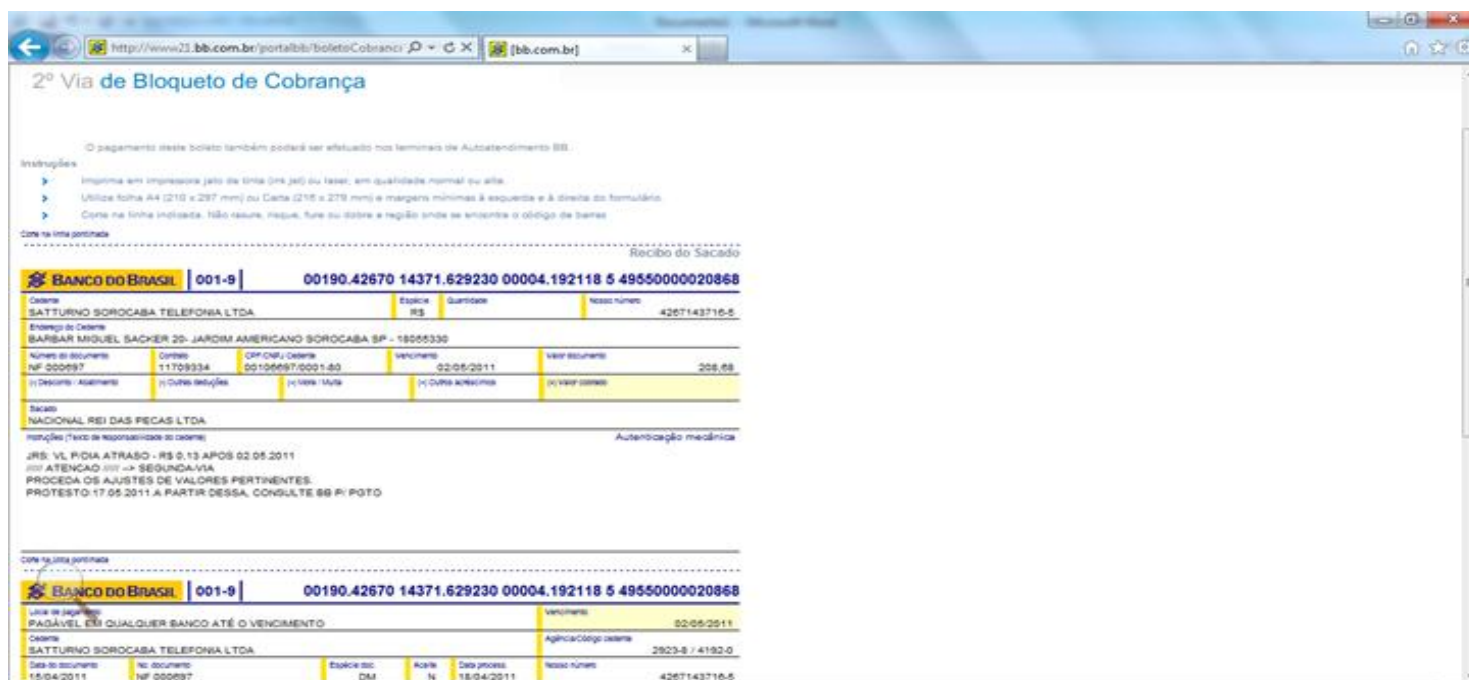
http://www21.bb.com.br/portalbb/boletoCobranc [bb.com.br]

2º Via de Bloqueto de Cobrança

O pagamento deste boleto também poderá ser efetuado nos terminais de Autoatendimento BB.

Instruções

Imprima em impressora jato de tinta (ink jet) ou laser, em qualidade normal ou alta.

Utilize folha A4 (210 x 297 mm) ou Carta (216 x 279 mm) e margens mínimas à esquerda e à direita do formulário.

Corte na linha indicada. Não rasure, risque, fure ou dobre a região onde se encontra o código de barras

Corte na linha pontilhada

Recibo do Sacado

BANCO DO BRASIL | 001-9 | 00190.42670 14371.629230 00004.192118 5 49550000020868

| Cedente | Espécie | Quantidade | Nosso número |
|---|---|---|---|
| SATTURNO SOROCABA TELEFONIA LTDA | R$ | | 4267143716-5 |

Endereço do Cedente
BARBAR MIGUEL SACKER 20- JARDIM AMERICANO SOROCABA SP - 18055330

| Número do documento | Contrato | CPF/CNPJ Cedente | Vencimento | Valor documento |
|---|---|---|---|---|
| NF 000697 | 11709334 | 00106697/0001-80 | 02/05/2011 | 208,68 |
| (-) Desconto / Abatimento | (-) Outras deduções | (+) Mora / Multa | (+) Outros acréscimos | (=) Valor cobrado |

Sacado
NACIONAL REI DAS PECAS LTDA

Instruções (Texto de responsabilidade do cedente)

Autenticação mecânica

JRS: VL P/DIA ATRASO - R$ 0,13 APOS 02.05.2011
//// ATENCAO //// -> SEGUNDA-VIA
PROCEDA OS AJUSTES DE VALORES PERTINENTES.
PROTESTO:17.05.2011 A PARTIR DESSA, CONSULTE BB P/ PGTO

Corte na linha pontilhada

BANCO DO BRASIL | 001-9 | 00190.42670 14371.629230 00004.192118 5 49550000020868

| Local de pagamento | Vencimento |
|---|---|
| PAGÁVEL EM QUALQUER BANCO ATÉ O VENCIMENTO | 02/05/2011 |

| Cedente | Agência/Código cedente |
|---|---|
| SATTURNO SOROCABA TELEFONIA LTDA | 2923-8 / 4192-0 |

| Data do documento | No. documento | Espécie doc. | Aceite | Data process. | Nosso número |
|---|---|---|---|---|---|
| 15/04/2011 | NF 000697 | DM | N | 15/04/2011 | 4267143716-5 |